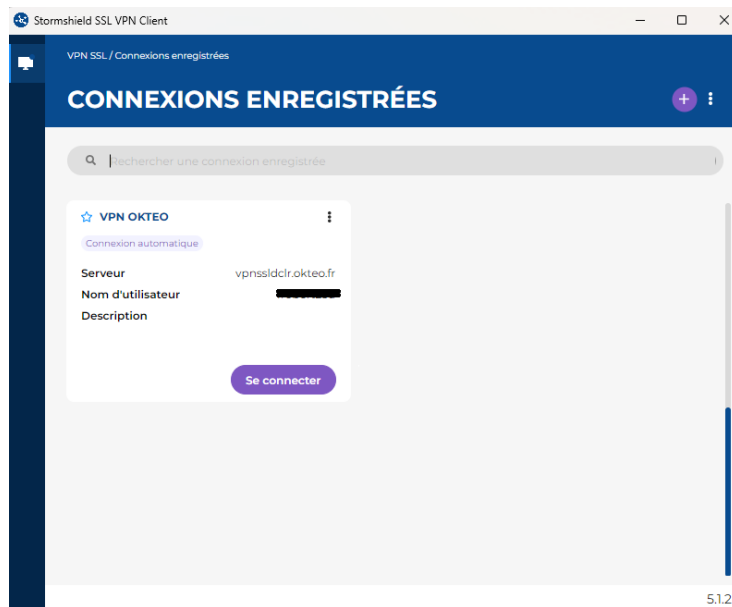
Stormshield SSL VPN Client

VPN SSL / Connexions enregistrées

CONNEXIONS ENREGISTRÉES

Rechercher une connexion enregistrée

VPN OKTEO

Connexion automatique

| Serveur | vpnssldclr.okteo.fr |
|---|---|
| Nom d'utilisateur | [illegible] |
| Description | |

Se connecter

5.1.2